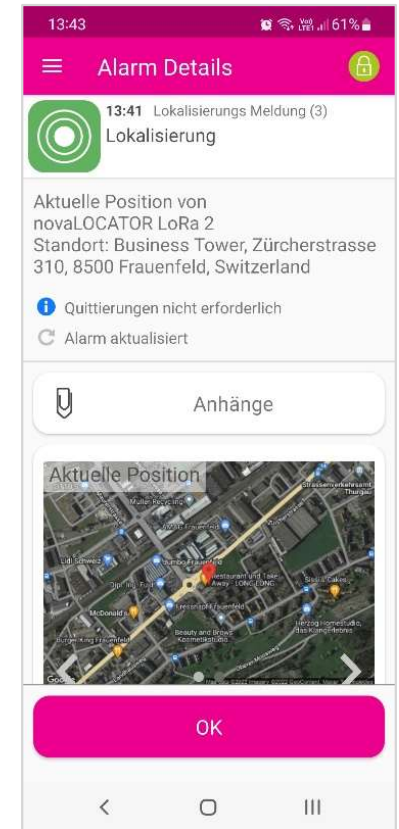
13:43 61%

Alarm Details

13:41 Lokalisierungs Meldung (3)
Lokalisierung

Aktuelle Position von novaLOCATOR LoRa 2
Standort: Business Tower, Zürcherstrasse 310, 8500 Frauenfeld, Switzerland

Quittierungen nicht erforderlich

Alarm aktualisiert

Anhänge

Aktuelle Position

Müller Recycling
Lidl Schweiz
McDonald's
Burger King Frauenfeld
Restaurant und Take Away - LONG LONG
Beauty and Brows Kosmetikstudio
Herzog Homestudio, das Kompetente
Strassenverkehrsamt Thurgau
Google

OK